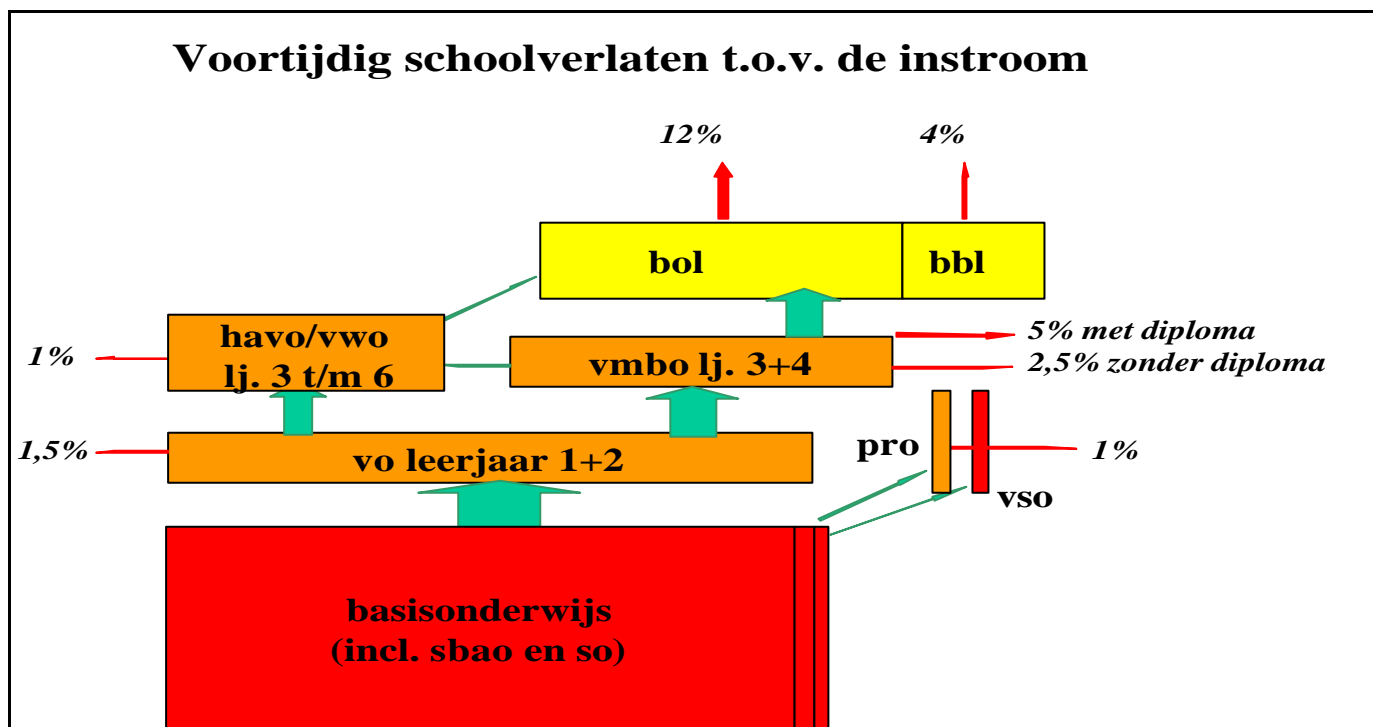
Voortijdig schoolverlaten t.o.v. de instroom

12%

4%

bol

bbl

havo/vwo lj. 3 t/m 6

1%

vmbo lj. 3+4

5% met diploma

2,5% zonder diploma

1,5%

vo leerjaar 1+2

pro

1%

vso

basisonderwijs (incl. sbao en so)